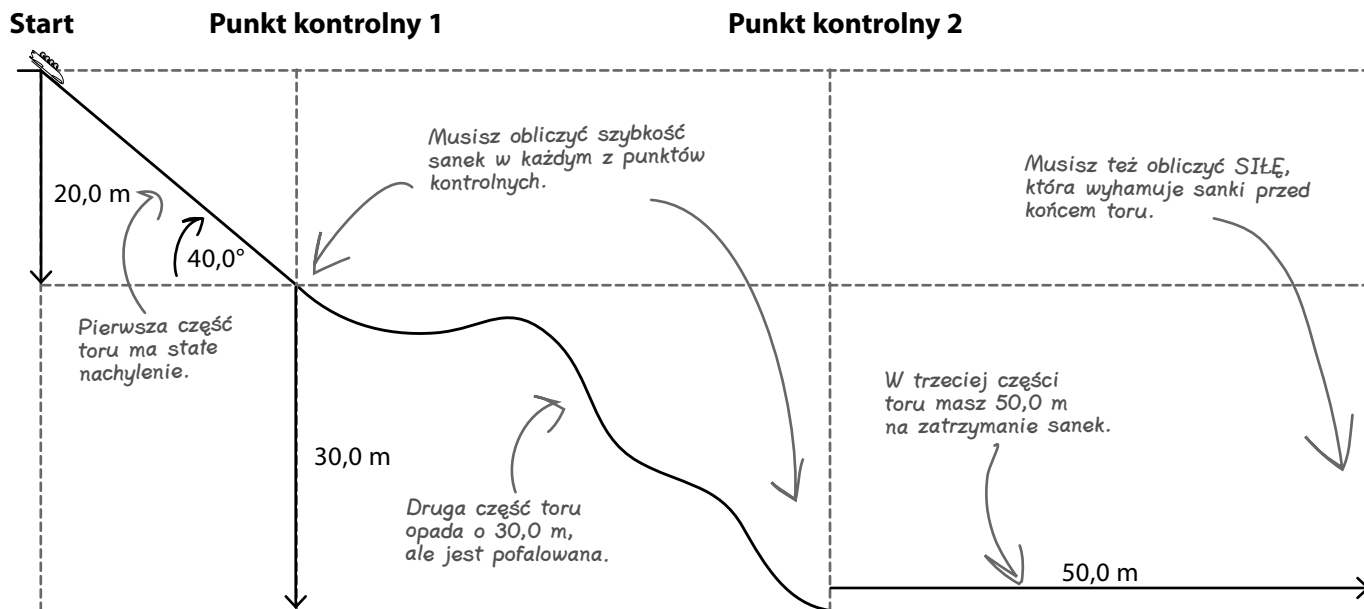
Start

Punkt kontrolny 1

Punkt kontrolny 2

Musisz obliczyć szybkość sanek w każdym z punktów kontrolnych.

Musisz też obliczyć SIŁĘ, która wyhamuje sanki przed końcem toru.

20,0 m

40,0°

Pierwsza część toru ma stałe nachylenie.

30,0 m

Druga część toru opada o 30,0 m, ale jest pofalowana.

W trzeciej części toru masz 50,0 m na zatrzymanie sanek.

50,0 m